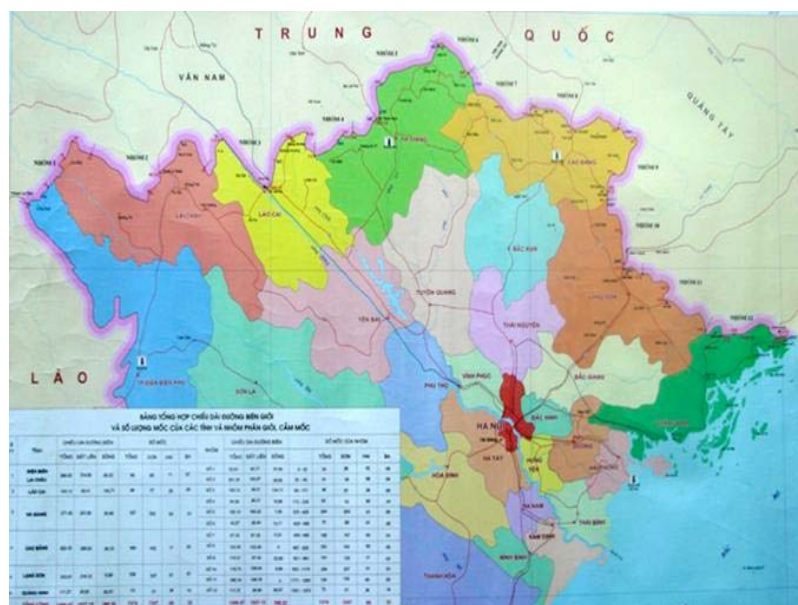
TRUNG QUỐC

VÂN NAM

QUẢNG TÂY

LÀO

LÀO CAI

LAI CHÂU

ĐIỆN BIÊN

SƠN LA

YÊN BÁI

TUYÊN QUANG

BẮC KẠN

CAO BẰNG

LẠNG SƠN

THÁI NGUYÊN

PHÚ THỌ

VĨNH PHÚC

BẮC GIANG

BẮC NINH

HÀ NỘI

HÀ TÂY

HƯNG YÊN

HẢI DƯƠNG

HẢI PHÒNG

QUẢNG NINH

HÒA BÌNH

HÀ NAM

NAM ĐỊNH

THÁI BÌNH

NINH BÌNH

THANH HÓA

BẢNG TỔNG HỢP CHIỀU DÀI ĐƯỜNG BIÊN GIỚI VÀ SỐ LƯỢNG MỐC CỦA CÁC TỈNH VÀ NHÓM PHÂN GIỚI, CẮM MỐC

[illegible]